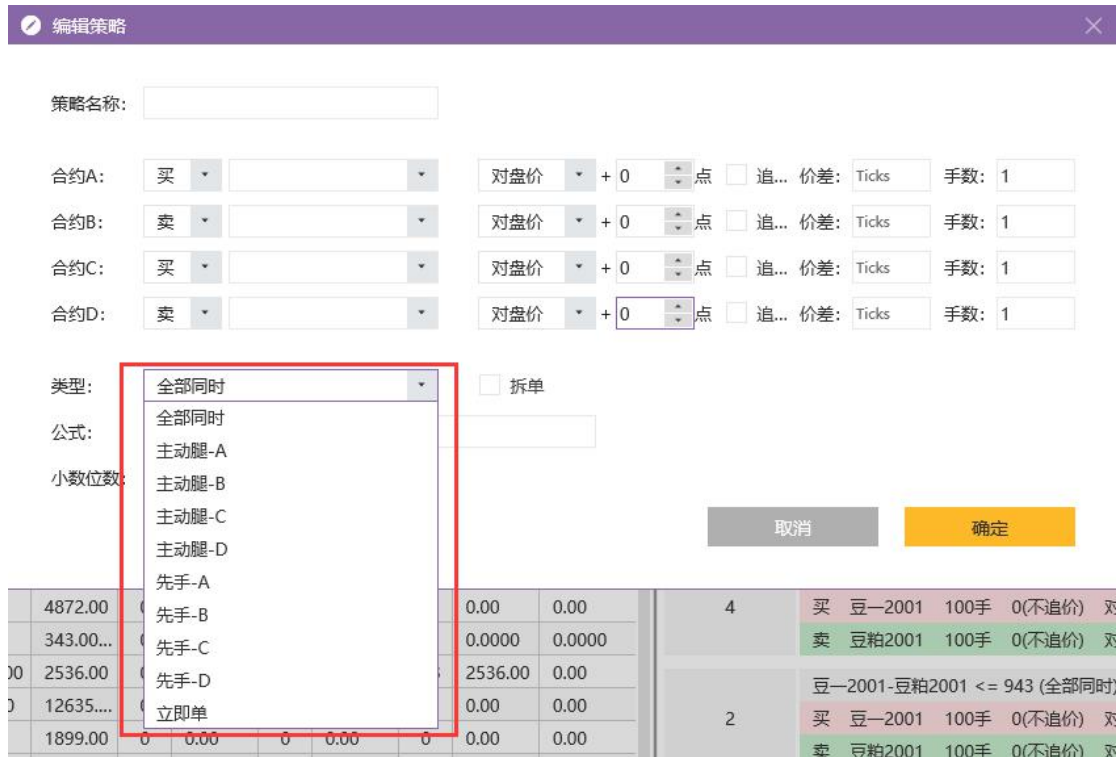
编辑策略

策略名称:

合约A: 买 对盘价 + 0 点 追... 价差: Ticks 手数: 1
合约B: 卖 对盘价 + 0 点 追... 价差: Ticks 手数: 1
合约C: 买 对盘价 + 0 点 追... 价差: Ticks 手数: 1
合约D: 卖 对盘价 + 0 点 追... 价差: Ticks 手数: 1

类型: 全部同时 拆单
公式:
小数位数:

全部同时
主动腿-A
主动腿-B
主动腿-C
主动腿-D
先手-A
先手-B
先手-C
先手-D
立即单

取消 确定

| 4872.00 | 0.00 | 0.00 |
| 343.00... | 0.0000 | 0.0000 |
| 2536.00 | 2536.00 | 0.00 |
| 12635.... | 0.00 | 0.00 |
| 1899.00 | 0 | 0.00 | 0 | 0.00 | 0 | 0.00 | 0.00 |

4 买 豆一2001 100手 0(不追价)
卖 豆粕2001 100手 0(不追价)
豆一2001-豆粕2001 <= 943 (全部同时)
2 买 豆一2001 100手 0(不追价)
卖 豆粕2001 100手 0(不追价)